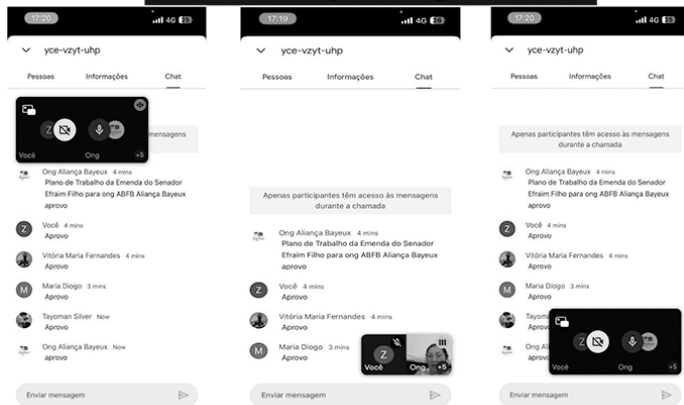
17:20
4G 26
yce-vzyt-uhp
Pessoas
Informações
Chat
Z
Você
Ong
+5
mensagens
Ong Aliança Bayeux 4 mins
Plano de Trabalho da Emenda do Senador Efraim Filho para ong ABFB Aliança Bayeux
aprovo
Z
Você 4 mins
Aprovo
Vitória Maria Fernandes 4 mins
Aprovo
M
Maria Diogo 3 mins
Aprovo
Tayoman Silver Now
Aprovo
Ong Aliança Bayeux Now
aprovo
Enviar mensagem

17:19
4G 26
yce-vzyt-uhp
Pessoas
Informações
Chat
Apenas participantes têm acesso às mensagens durante a chamada
Ong Aliança Bayeux 4 mins
Plano de Trabalho da Emenda do Senador Efraim Filho para ong ABFB Aliança Bayeux
aprovo
Z
Você 4 mins
Aprovo
Vitória Maria Fernandes 4 mins
Aprovo
M
Maria Diogo 3 mins
Aprovo
Z
Você
Ong
+5
Enviar mensagem

17:20
4G 26
yce-vzyt-uhp
Pessoas
Informações
Chat
Apenas participantes têm acesso às mensagens durante a chamada
Ong Aliança Bayeux 4 mins
Plano de Trabalho da Emenda do Senador Efraim Filho para ong ABFB Aliança Bayeux
aprovo
Z
Você 4 mins
Aprovo
Vitória Maria Fernandes 4 mins
Aprovo
M
Maria Diogo 3 mins
Aprovo
Tayom
Aprovo
Ong
Aprovo
Z
Você
Ong
+5
Enviar mensagem